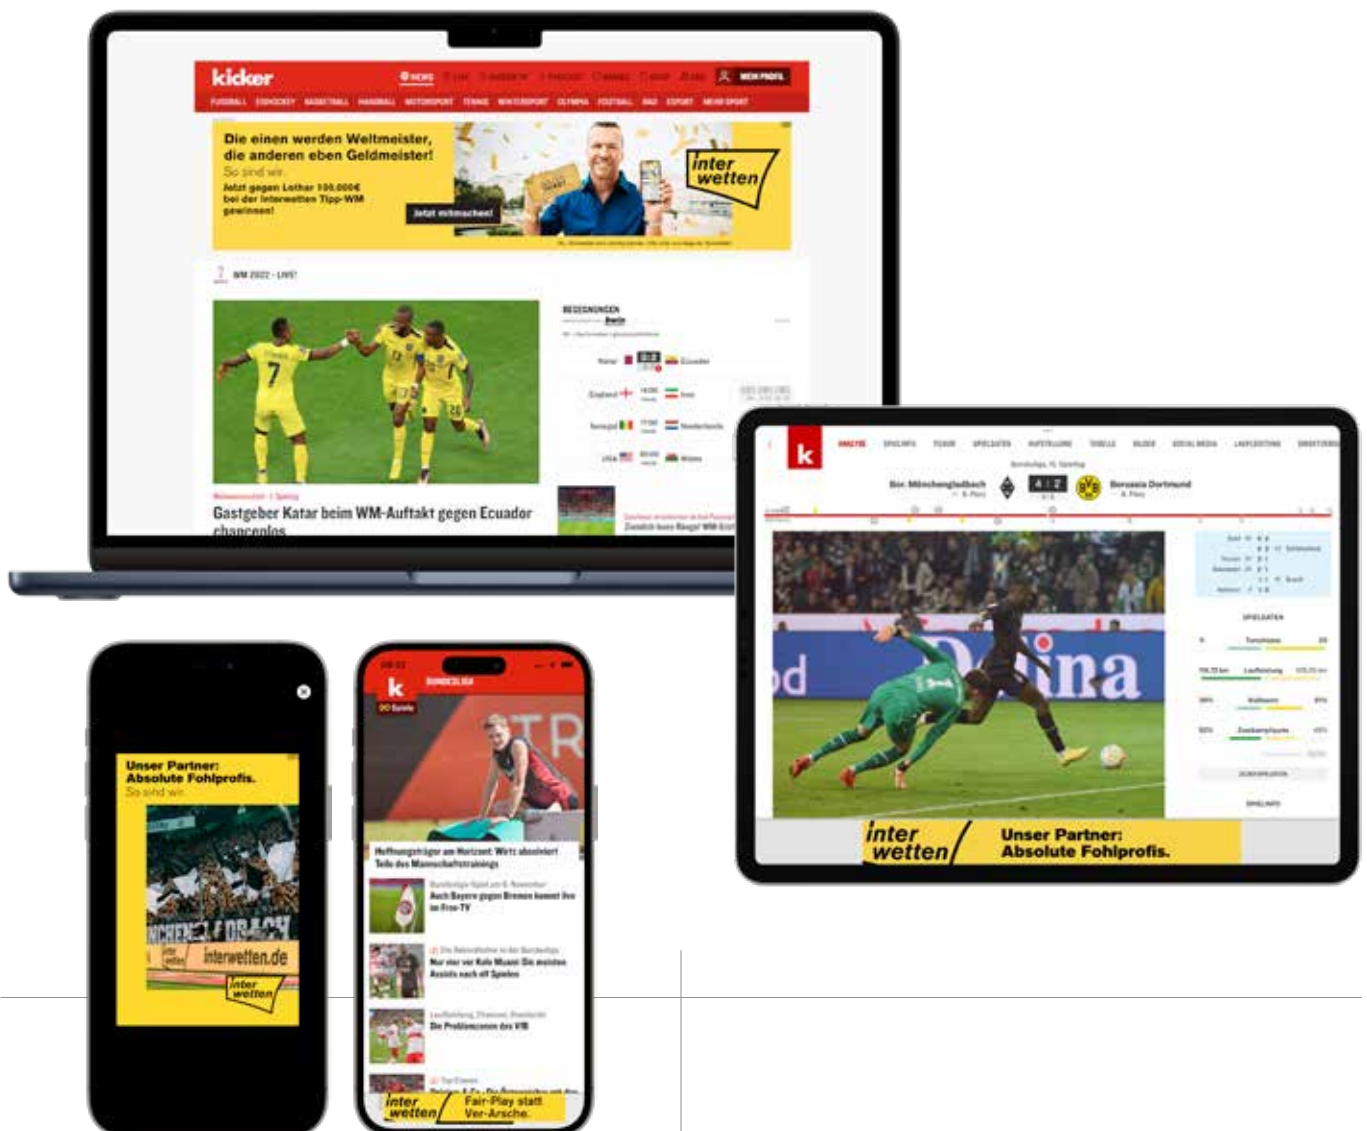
kicker

NEWS

MEIN PROFIL

FUSSBALL EISHOCKEY BASKETBALL HANDBALL MOTORSPORT TENNIS WINTERSPORT OLYMPIA FOOTBALL NBA ESPORT MEHR SPORT

Die einen werden Weltmeister, die anderen eben Geldmeister!
So sind wir.
Jetzt gegen Lothar 100.000€ bei der Interwetten Tipp-WM gewinnen!
Jetzt mitmachen!

inter wetten

WM 2022 - LIVE!

BEGEGNUNGEN

Katar 0:2 Ecuador

England Iran

Senegal Niederlande

USA Wales

Gastgeber Katar beim WM-Auftakt gegen Ecuador chancenlos

k

Bor. Mönchengladbach 4 : 2 Borussia Dortmund

SPIELDATEN

inter wetten

Unser Partner: Absolute Fohlprofis.

Unser Partner: Absolute Fohlprofis.
So sind wir.

interwetten.de

inter wetten

k

BUNDESLIGA

Hoffnungsträger am Horizont: Wirtz absolviert Teile des Mannschaftstrainings

Auch Bayern gegen Bremen kommt live im Free-TV

Nur vier vor Kolo Muani: Die meisten Assists nach elf Spielen

Die Problemzonen des VfB

inter wetten

Fair-Play statt Ver-Arsche.